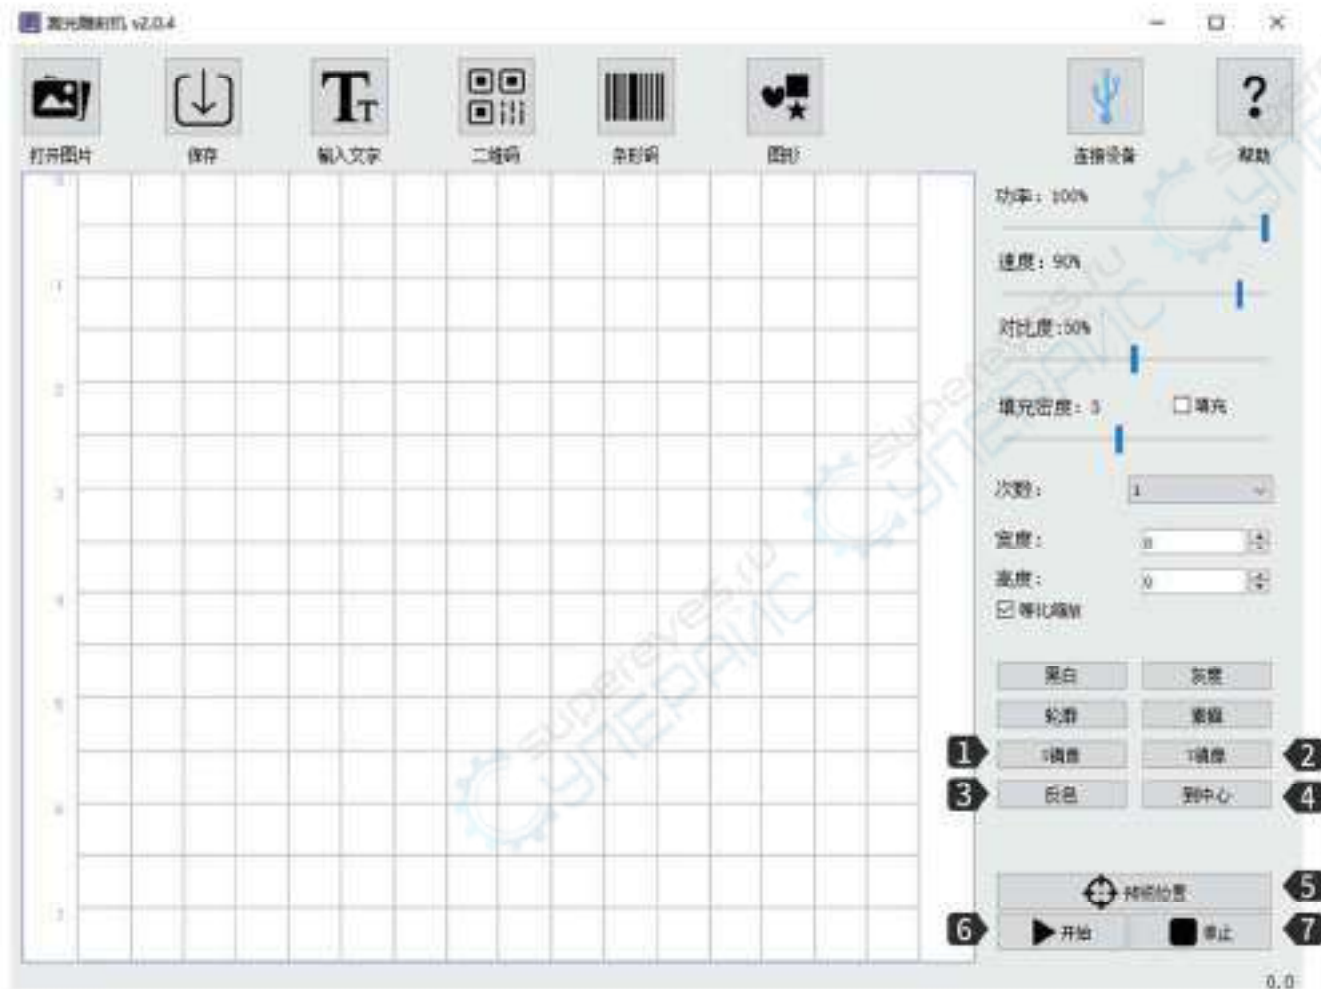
激光雕刻机 v2.0.4

打开图片
保存
输入文字
二维码
条形码
图形
连接设备
帮助

0
1
2
3
4
5
6
7

功率：100%
速度：90%
对比度：50%
填充密度：3
☐填充
次数：
1
宽度：
0
高度：
0
☑等比缩放

黑白
灰度
轮廓
素描
1
X镜像
Y镜像
2
3
反色
到中心
4
5
预览位置
6
开始
停止
7
0.0

superereyes.ru
superereyes.ru